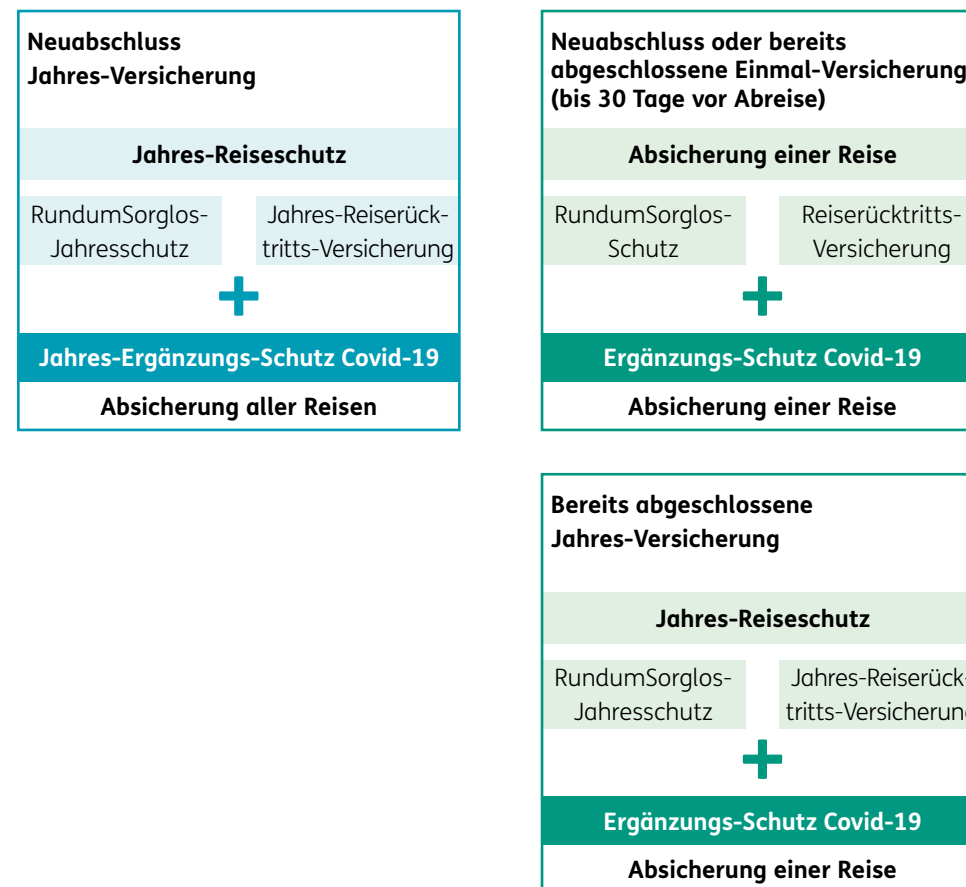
Neuabschluss
Jahres-Versicherung

Jahres-Reiseschutz

RundumSorglos-Jahresschutz

Jahres-Reiserücktritts-Versicherung

+

Jahres-Ergänzungs-Schutz Covid-19

Absicherung aller Reisen

Neuabschluss oder bereits abgeschlossene Einmal-Versicherung
(bis 30 Tage vor Abreise)

Absicherung einer Reise

RundumSorglos-Schutz

Reiserücktritts-Versicherung

+

Ergänzungs-Schutz Covid-19

Absicherung einer Reise

Bereits abgeschlossene
Jahres-Versicherung

Jahres-Reiseschutz

RundumSorglos-Jahresschutz

Jahres-Reiserück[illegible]tritts-Versicherun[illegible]

+

Ergänzungs-Schutz Covid-19

Absicherung einer Reise